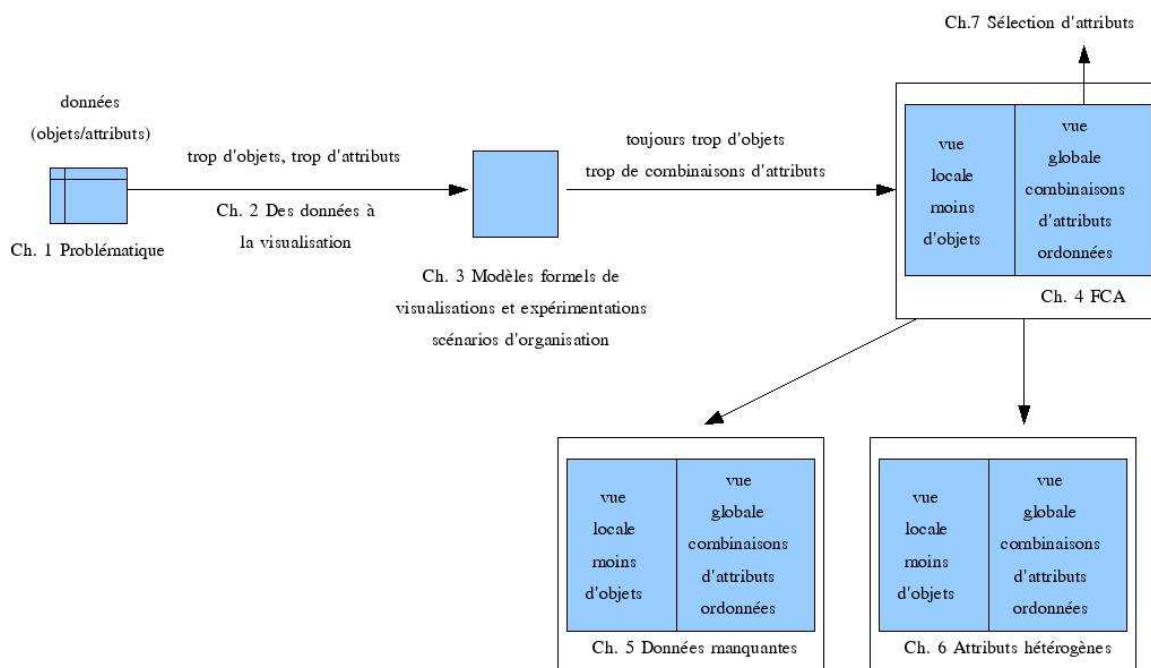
Ch.7 Sélection d'attributs

données
(objets/attributs)

Ch. 1 Problématique

trop d'objets, trop d'attributs

Ch. 2 Des données à la visualisation

Ch. 3 Modèles formels de visualisations et expérimentations scénarios d'organisation

toujours trop d'objets
trop de combinaisons d'attributs

vue
locale
moins
d'objets

vue
globale
combinaisons
d'attributs
ordonnées

Ch. 4 FCA

vue
locale
moins
d'objets

vue
globale
combinaisons
d'attributs
ordonnées

Ch. 5 Données manquantes

vue
locale
moins
d'objets

vue
globale
combinaisons
d'attributs
ordonnées

Ch. 6 Attributs hétérogènes